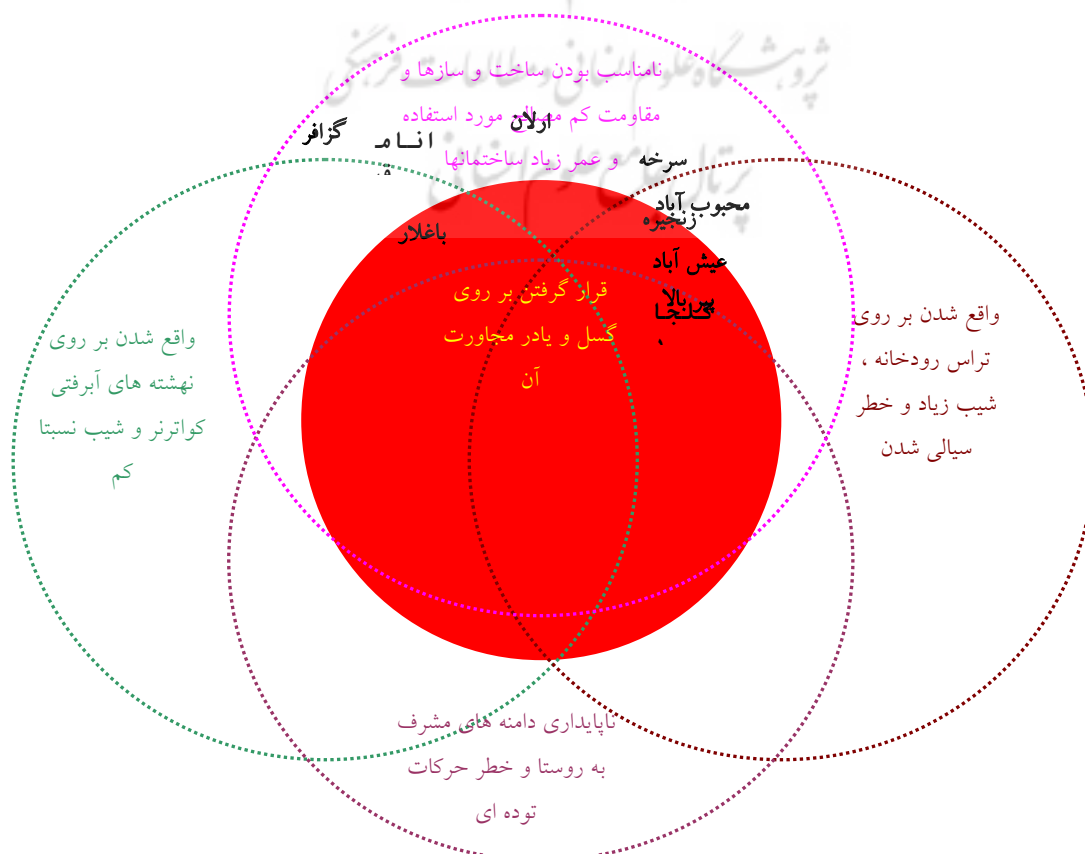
نامناسب بودن ساخت و سازها و مقاومت کم مصالح مورد استفاده و عمر زیاد ساختمانها

ارلان
گزافر
انامـ
سرخه
محبوب آباد
زنجیره
باغلار
عیش آباد
پربالا
گلنجا

قرار گرفتن بر روی گسل و یادر مجاورت آن

واقع شدن بر روی نهشته های آبرفتی کواترنر و شیب نسبتا کم

واقع شدن بر روی تراس رودخانه ، شیب زیاد و خطر سیالی شدن

ناپایداری دامنه های مشرف به روستا و خطر حرکات توده ای